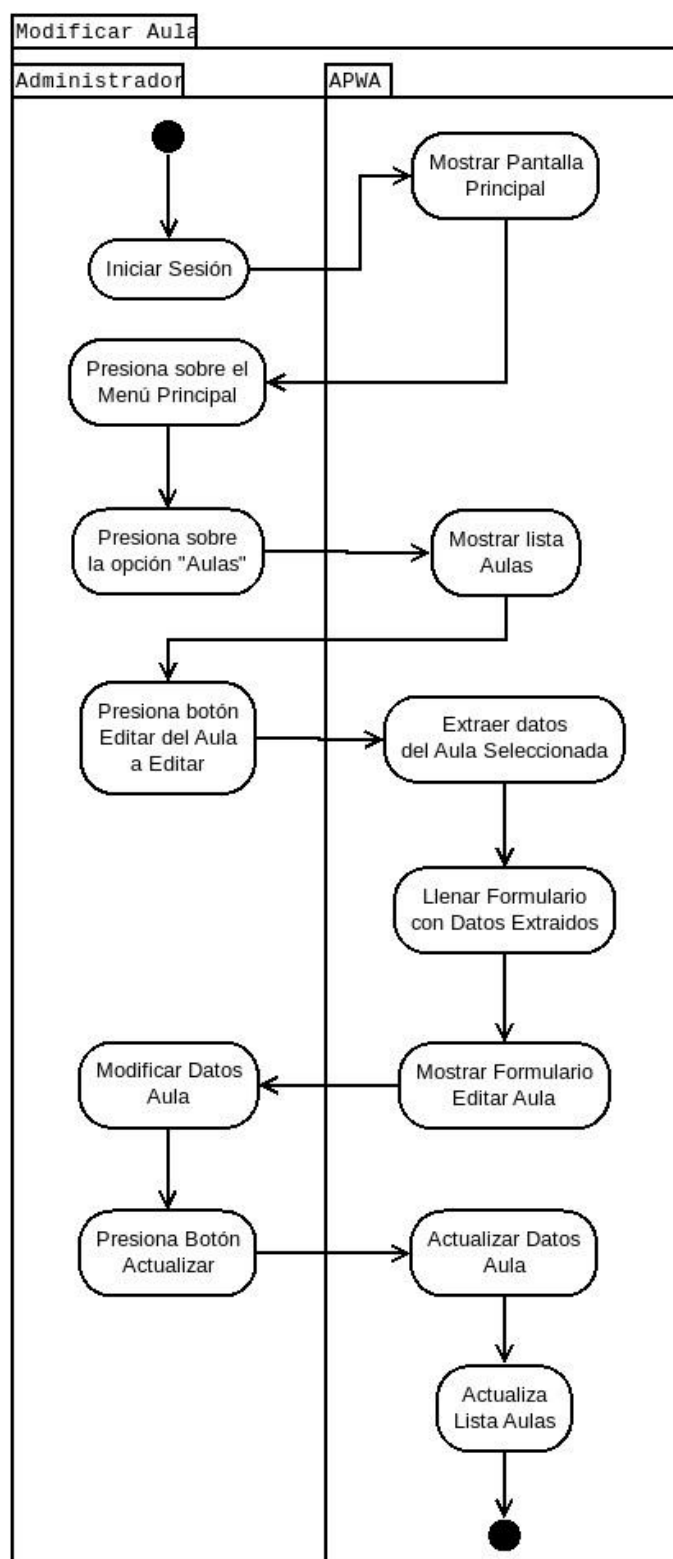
Modificar Aula

Administrador

APWA

Mostrar Pantalla Principal

Iniciar Sesión

Presiona sobre el Menú Principal

Presiona sobre la opción "Aulas"

Mostrar lista Aulas

Presiona botón Editar del Aula a Editar

Extraer datos del Aula Seleccionada

Llenar Formulario con Datos Extraidos

Modificar Datos Aula

Mostrar Formulario Editar Aula

Presiona Botón Actualizar

Actualizar Datos Aula

Actualiza Lista Aulas